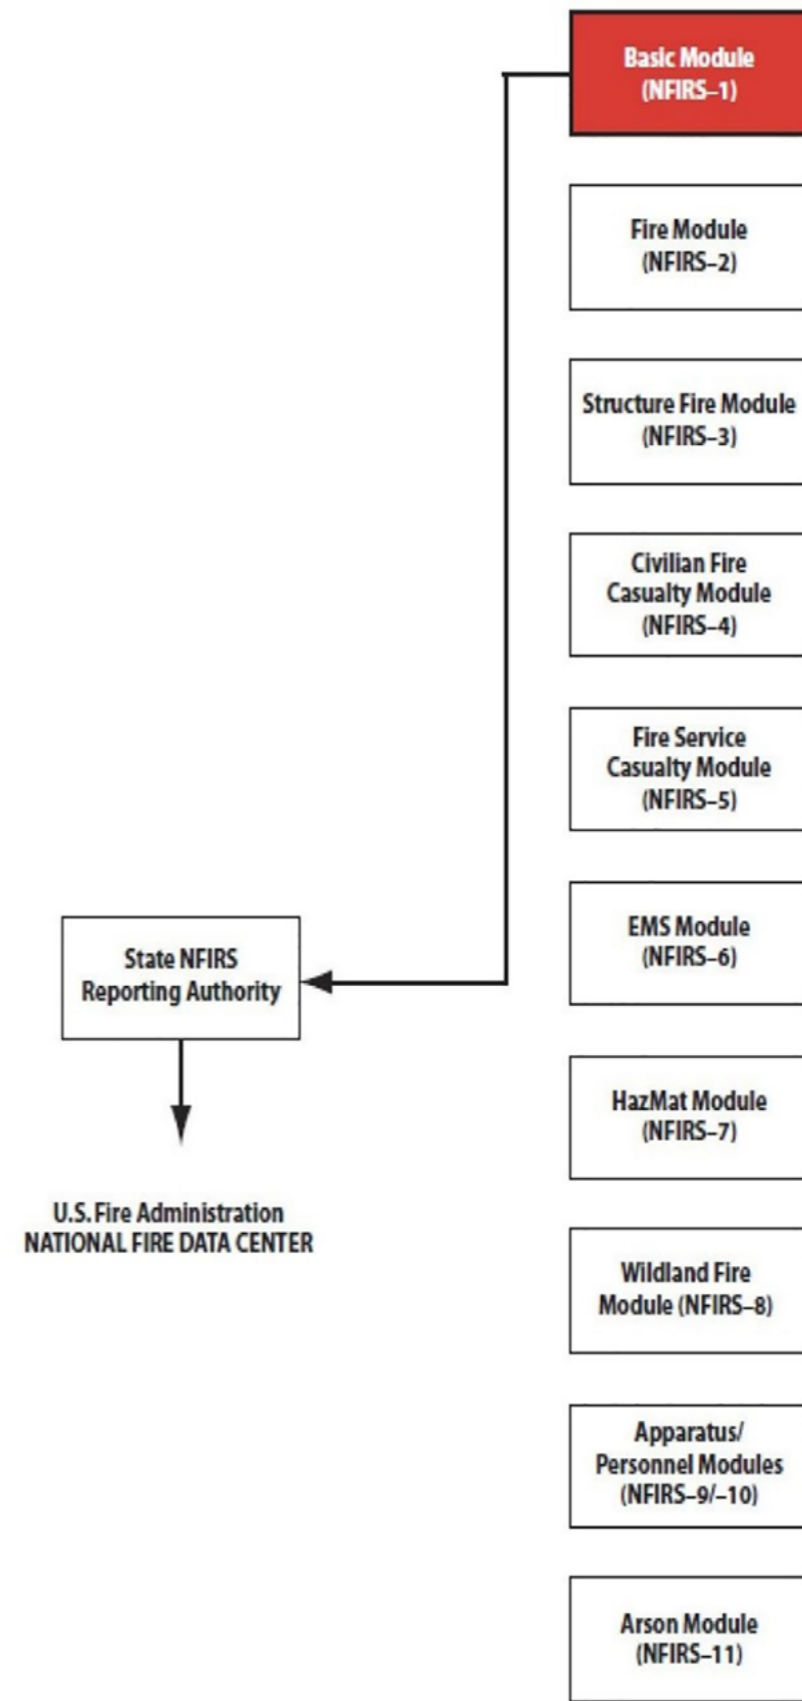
Basic Module
(NFIRS–1)

Fire Module
(NFIRS–2)

Structure Fire Module
(NFIRS–3)

Civilian Fire
Casualty Module
(NFIRS–4)

Fire Service
Casualty Module
(NFIRS–5)

State NFIRS
Reporting Authority

EMS Module
(NFIRS–6)

U.S. Fire Administration
NATIONAL FIRE DATA CENTER

HazMat Module
(NFIRS–7)

Wildland Fire
Module (NFIRS–8)

Apparatus/
Personnel Modules
(NFIRS–9/–10)

Arson Module
(NFIRS–11)